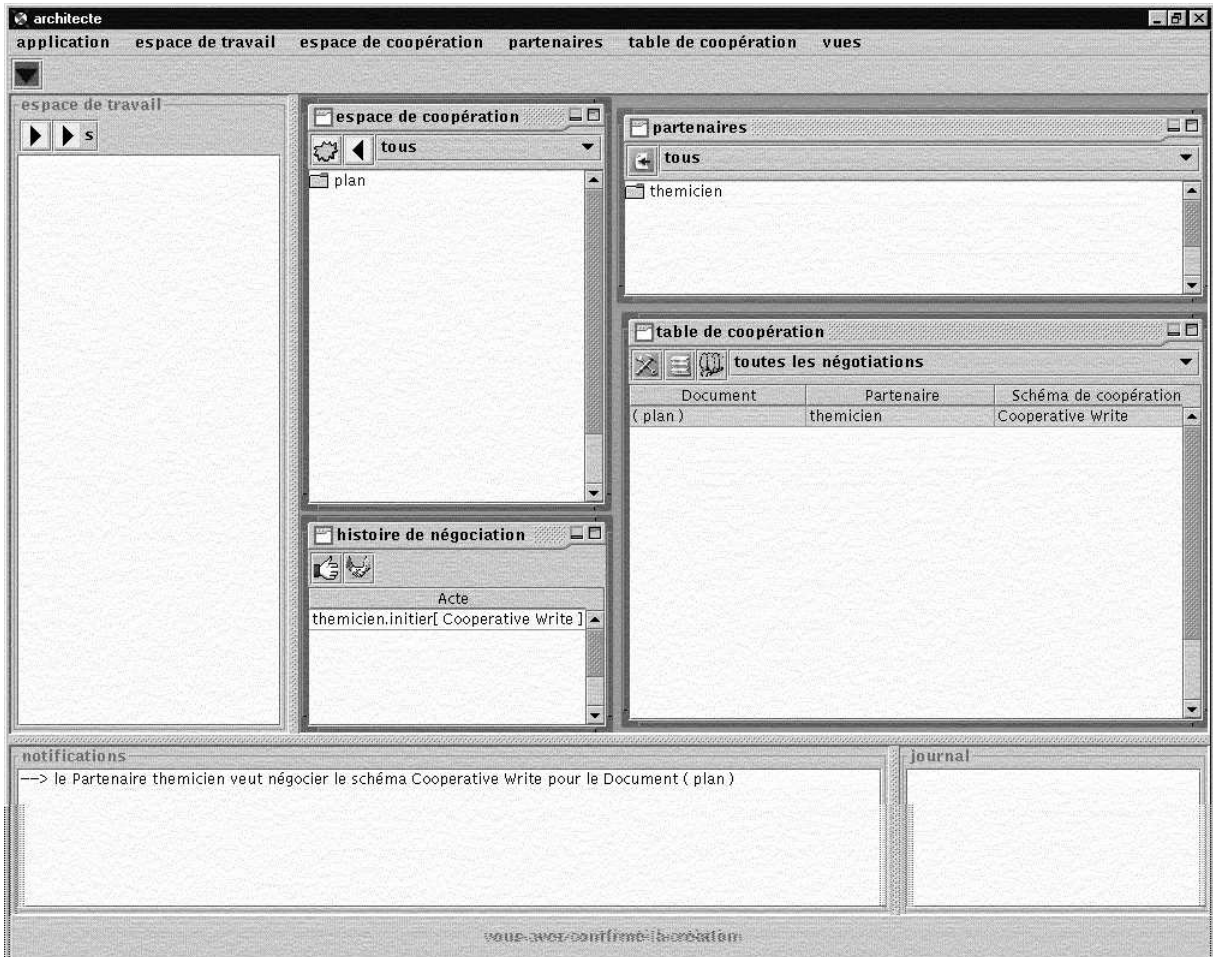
architecte

application espace de travail espace de coopération partenaires table de coopération vues

espace de travail

s

espace de coopération

tous

plan

partenaires

tous

themicien

table de coopération

toutes les négotiations

| Document | Partenaire | Schéma de coopération |
|---|---|---|
| ( plan ) | themicien | Cooperative Write |

histoire de négociation

| Acte |
|---|
| themicien.initier[ Cooperative Write ] |

notifications

--> le Partenaire themicien veut négocier le schéma Cooperative Write pour le Document ( plan )

journal

vous avez confirmé la création